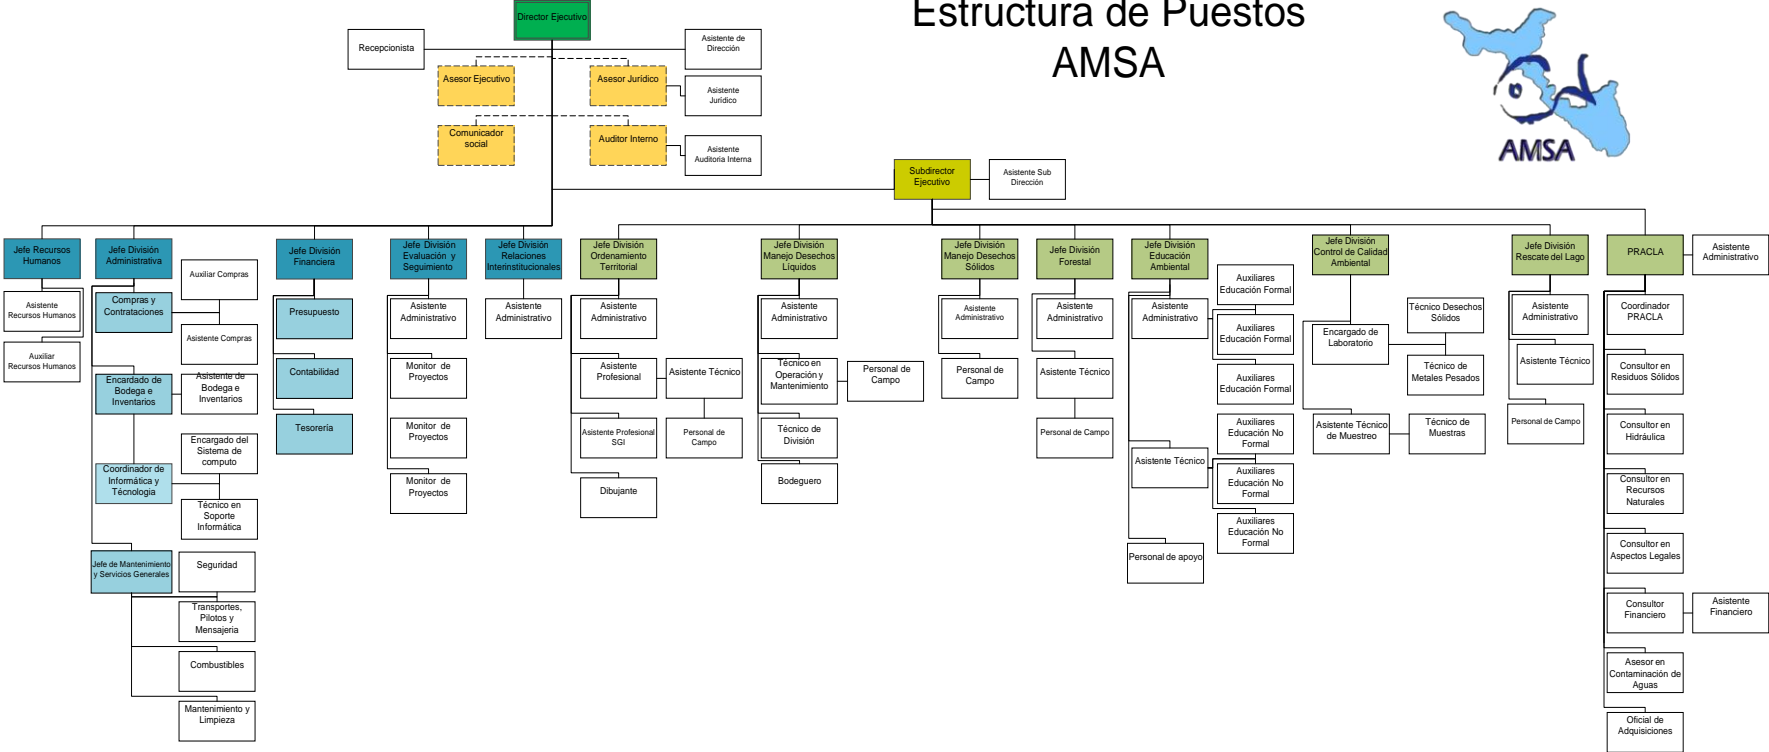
Estructura de Puestos
AMSA

AMSA

Director Ejecutivo

Recepcionista

Asistente de Dirección

Asesor Ejecutivo

Asesor Jurídico

Asistente Jurídico

Comunicador social

Auditor Interno

Asistente Auditoria Interna

Subdirector Ejecutivo

Asistente Sub Dirección

Jefe Recursos Humanos

Asistente Recursos Humanos

Auxiliar Recursos Humanos

Jefe División Administrativa

Auxiliar Compras

Compras y Contrataciones

Asistente Compras

Encargado de Bodega e Inventarios

Asistente de Bodega e Inventarios

Encargado del Sistema de computo

Coordinador de Informática y Tecnología

Técnico en Soporte Informática

Jefe de Mantenimiento y Servicios Generales

Seguridad

Transportes, Pilotos y Mensajería

Combustibles

Mantenimiento y Limpieza

Jefe División Financiera

Presupuesto

Contabilidad

Tesorería

Jefe División Evaluación y Seguimiento

Asistente Administrativo

Monitor de Proyectos

Monitor de Proyectos

Monitor de Proyectos

Jefe División Relaciones Interinstitucionales

Asistente Administrativo

Jefe División Ordenamiento Territorial

Asistente Administrativo

Asistente Profesional

Asistente Técnico

Asistente Profesional SGI

Personal de Campo

Dibujante

Jefe División Manejo Desechos Líquidos

Asistente Administrativo

Técnico en Operación y Mantenimiento

Personal de Campo

Técnico de División

Bodeguero

Jefe División Manejo Desechos Sólidos

Asistente Administrativo

Personal de Campo

Jefe División Forestal

Asistente Administrativo

Asistente Técnico

Personal de Campo

Jefe División Educación Ambiental

Asistente Administrativo

Auxiliares Educación Formal

Auxiliares Educación Formal

Auxiliares Educación Formal

Auxiliares Educación No Formal

Asistente Técnico

Auxiliares Educación No Formal

Auxiliares Educación No Formal

Personal de apoyo

Jefe División Control de Calidad Ambiental

Encargado de Laboratorio

Técnico Desechos Sólidos

Técnico de Metales Pesados

Asistente Técnico de Muestreo

Técnico de Muestras

Jefe División Rescate del Lago

Asistente Administrativo

Asistente Técnico

Personal de Campo

PRACLA

Asistente Administrativo

Coordinador PRACLA

Consultor en Residuos Sólidos

Consultor en Hidráulica

Consultor en Recursos Naturales

Consultor en Aspectos Legales

Consultor Financiero

Asistente Financiero

Asesor en Contaminación de Aguas

Oficial de Adquisiciones